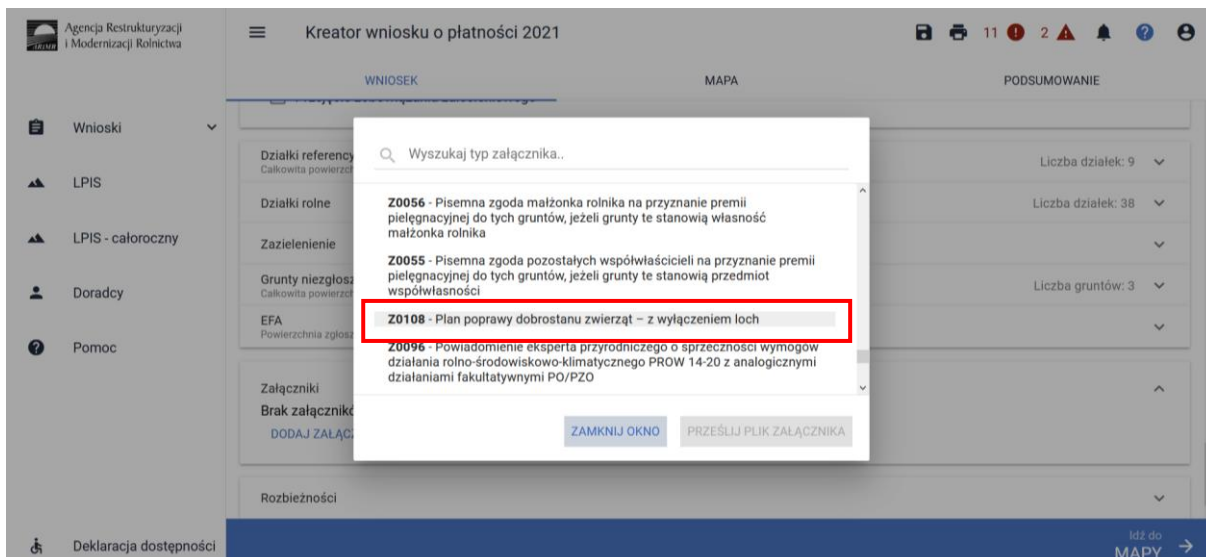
Agencja Restrukturyzacji i Modernizacji Rolnictwa

Kreator wniosku o płatności 2021

11 2

WNIOSEK MAPA PODSUMOWANIE

Wnioski

LPIS

LPIS - całoroczny

Doradcy

Pomoc

Działki referency
Całkowita powierzch

Liczba działek: 9

Działki rolne

Liczba działek: 38

Zazielenienie

Grunty niezgłosz
Całkowita powierzch

Liczba gruntów: 3

EFA
Powierzchnia zgłosz

Załączniki
Brak załącznikó
DODAJ ZAŁĄC

Rozbieżności

Deklaracja dostępności

Idź do MAPY

Wyszukaj typ załącznika..

**Z0056** - Pisemna zgoda małżonka rolnika na przyznanie premii pielęgnacyjnej do tych gruntów, jeżeli grunty te stanowią własność małżonka rolnika

**Z0055** - Pisemna zgoda pozostałych współwłaścicieli na przyznanie premii pielęgnacyjnej do tych gruntów, jeżeli grunty te stanowią przedmiot współwłasności

**Z0108** - Plan poprawy dobrostanu zwierząt – z wyłączeniem loch

**Z0096** - Powiadomienie eksperta przyrodniczego o sprzeczności wymogów działania rolno-środowiskowo-klimatycznego PROW 14-20 z analogicznymi działaniami fakultatywnymi PO/PZO

ZAMKNIJ OKNO

PRZEŚLIJ PLIK ZAŁĄCZNIKA